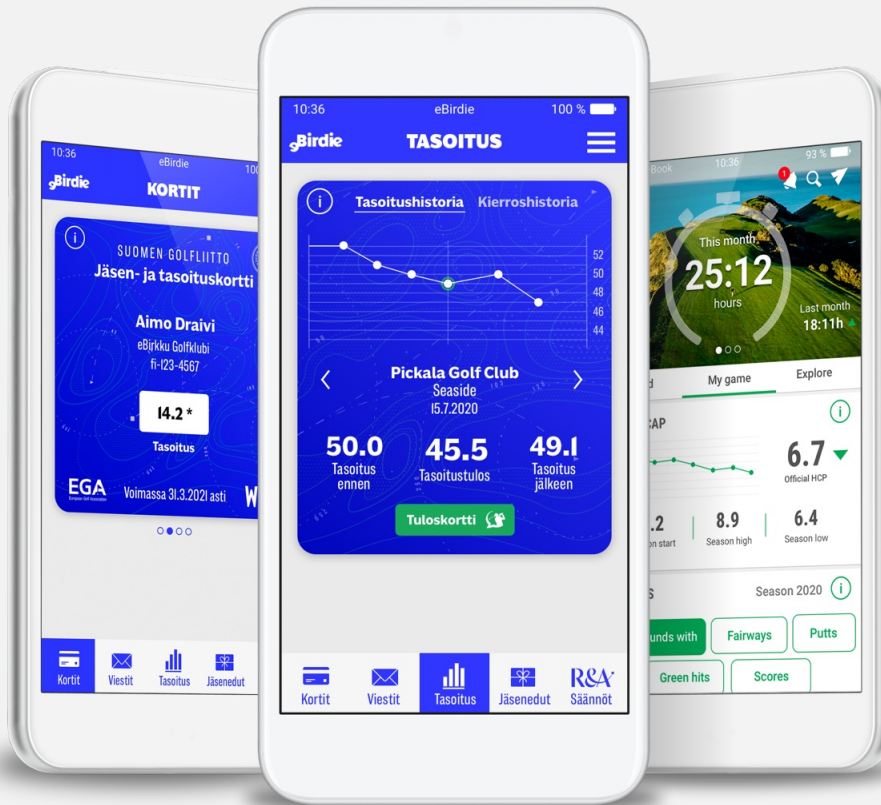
10:36
eBirdie
100
eBirdie
KORTIT

SUOMEN GOLFLIITTO
Jäsen- ja tasoituskortti

Aimo Draivi
eBirkku Golfklubi
fi-123-4567

14.2 *
Tasoitus

EGA
European Golf Association
Voimassa 31.3.2021 asti
W

Kortit
Viestit
Tasoitus
Jäsenedut

10:36
eBirdie
100 %
eBirdie
TASOITUS

Tasoitushistoria
Kierroshistoria

52
50
48
46
44

Pickala Golf Club
Seaside
15.7.2020

50.0
Tasoitus ennen
45.5
Tasoitustulos
49.1
Tasoitus jälkeen

Tuloskortti

Kortit
Viestit
Tasoitus
Jäsenedut
R&A
Säännöt

Book
10:36
93 %
1

This month
25:12
hours
Last month
18:11h

d
My game
Explore

CAP
6.7
Official HCP

.2
on start
8.9
Season high
6.4
Season low

s
Season 2020

unds with
Fairways
Putts
Green hits
Scores